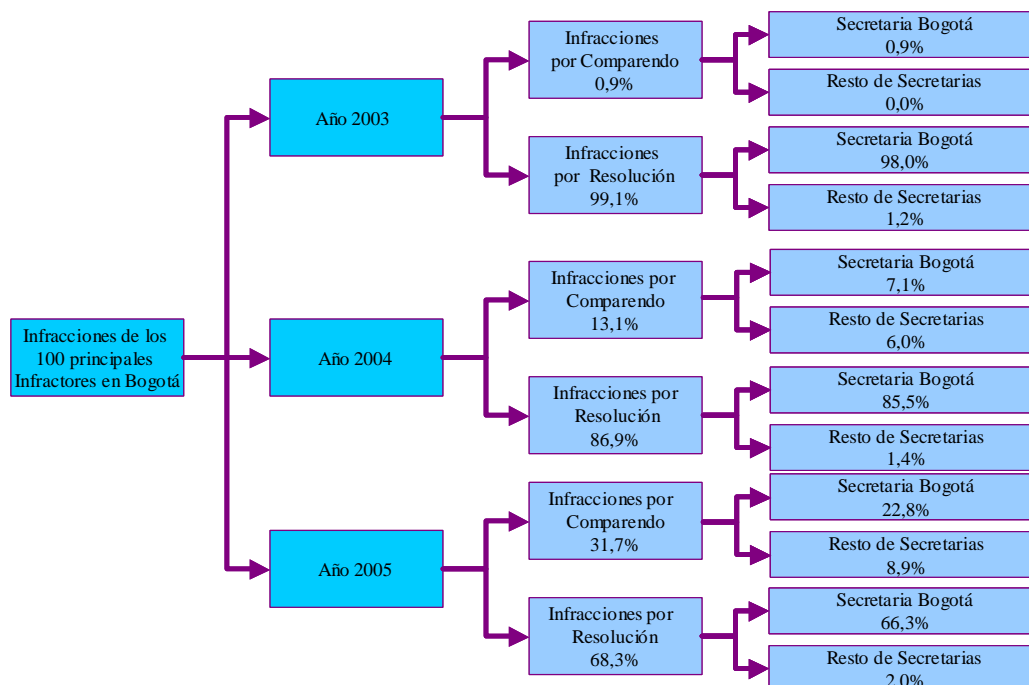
Infracciones de los 100 principales Infractores en Bogotá

Año 2003

Infracciones por Comparendo 0,9%

Secretaria Bogotá 0,9%

Resto de Secretarias 0,0%

Infracciones por Resolución 99,1%

Secretaria Bogotá 98,0%

Resto de Secretarias 1,2%

Año 2004

Infracciones por Comparendo 13,1%

Secretaria Bogotá 7,1%

Resto de Secretarias 6,0%

Infracciones por Resolución 86,9%

Secretaria Bogotá 85,5%

Resto de Secretarias 1,4%

Año 2005

Infracciones por Comparendo 31,7%

Secretaria Bogotá 22,8%

Resto de Secretarias 8,9%

Infracciones por Resolución 68,3%

Secretaria Bogotá 66,3%

Resto de Secretarias 2,0%